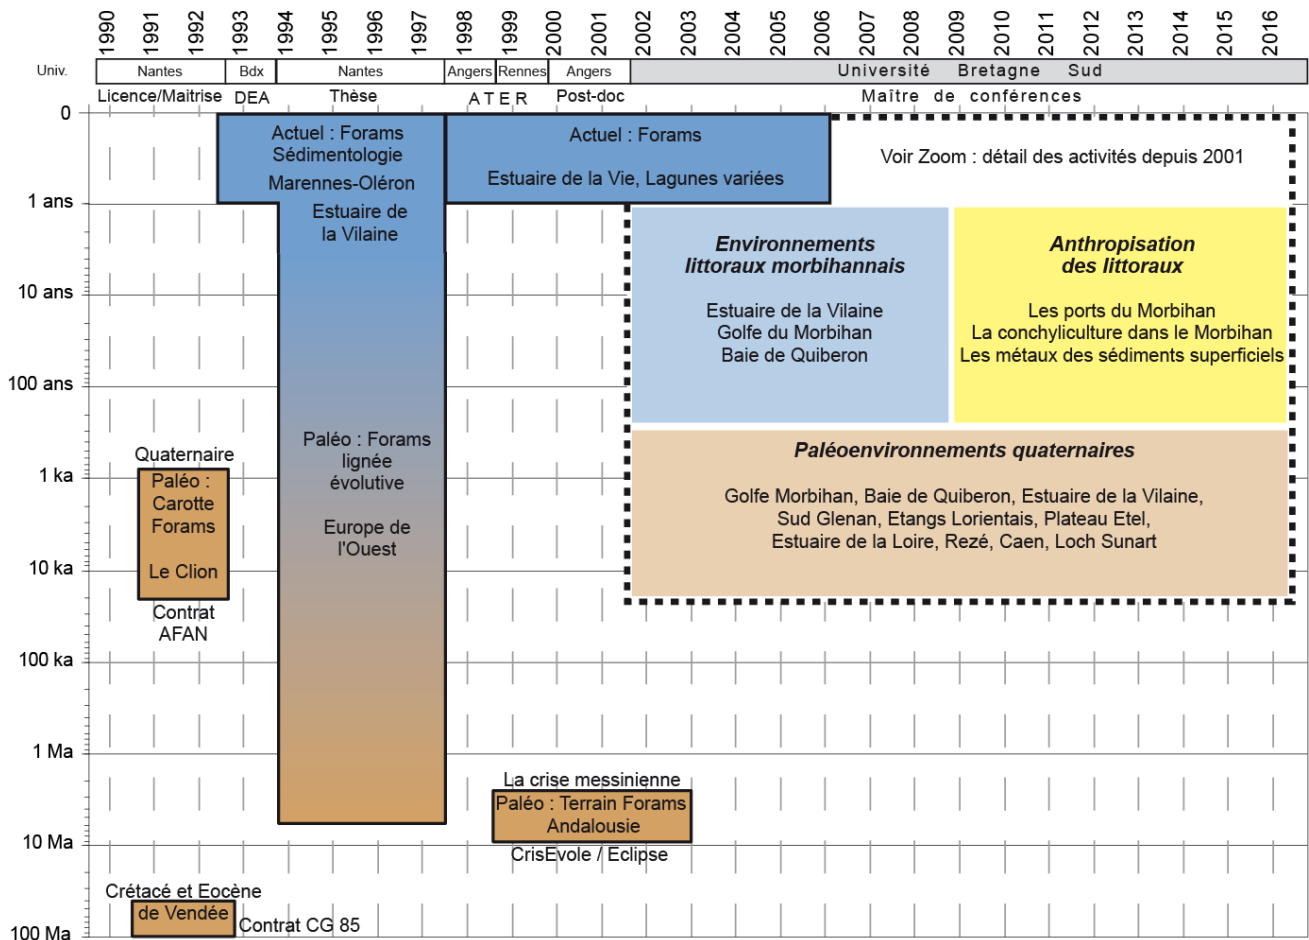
1990 1991 1992 1993 1994 1995 1996 1997 1998 1999 2000 2001 2002 2003 2004 2005 2006 2007 2008 2009 2010 2011 2012 2013 2014 2015 2016

Univ.

| Nantes | Bdx | Nantes | Angers | Rennes | Angers | Université Bretagne Sud |
|---|---|---|---|---|---|---|
| Licence/Maitrise | DEA | Thèse | ATER | | Post-doc | Maître de conférences |

0
1 ans
10 ans
100 ans
1 ka
10 ka
100 ka
1 Ma
10 Ma
100 Ma

Actuel : Forams
Sédimentologie
Marennes-Oléron
Estuaire de la Vilaine

Paléo : Forams lignée évolutive

Europe de l'Ouest

Actuel : Forams

Estuaire de la Vie, Lagunes variées

Voir Zoom : détail des activités depuis 2001

Environnements littoraux morbihannais

Estuaire de la Vilaine
Golfe du Morbihan
Baie de Quiberon

Anthropisation des littoraux

Les ports du Morbihan
La conchyliculture dans le Morbihan
Les métaux des sédiments superficiels

Paléoenvironnements quaternaires

Golfe Morbihan, Baie de Quiberon, Estuaire de la Vilaine, Sud Glenan, Etangs Lorientais, Plateau Etel, Estuaire de la Loire, Rezé, Caen, Loch Sunart

Quaternaire
Paléo : Carotte Forams
Le Clion
Contrat AFAN

La crise messinienne
Paléo : Terrain Forams Andalousie
CrisEvole / Eclipse

Crétacé et Eocène de Vendée
Contrat CG 85